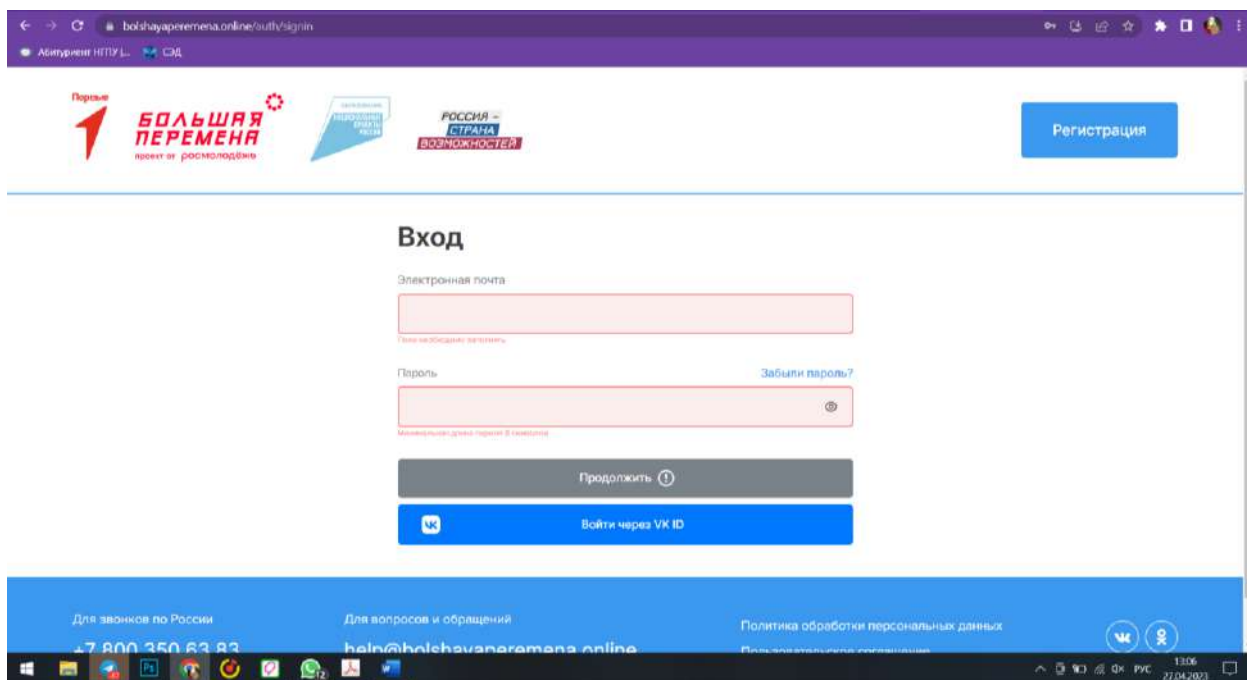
bolshayaperemena.online/auth/signin

Абитуриент НГПУ | ... СЭД

Порогые
БОЛЬШАЯ ПЕРЕМЕНА
проект от росмолодёжь

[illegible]

РОССИЯ – СТРАНА ВОЗМОЖНОСТЕЙ

Регистрация

Вход

Электронная почта

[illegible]

Пароль

Забыли пароль?

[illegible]

Продолжить

Войти через VK ID

Для звонков по России
+7 800 350 63 83

Для вопросов и обращений
help@bolshayaperemena.online

Политика обработки персональных данных
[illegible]

РУС 13:06 27.04.2023